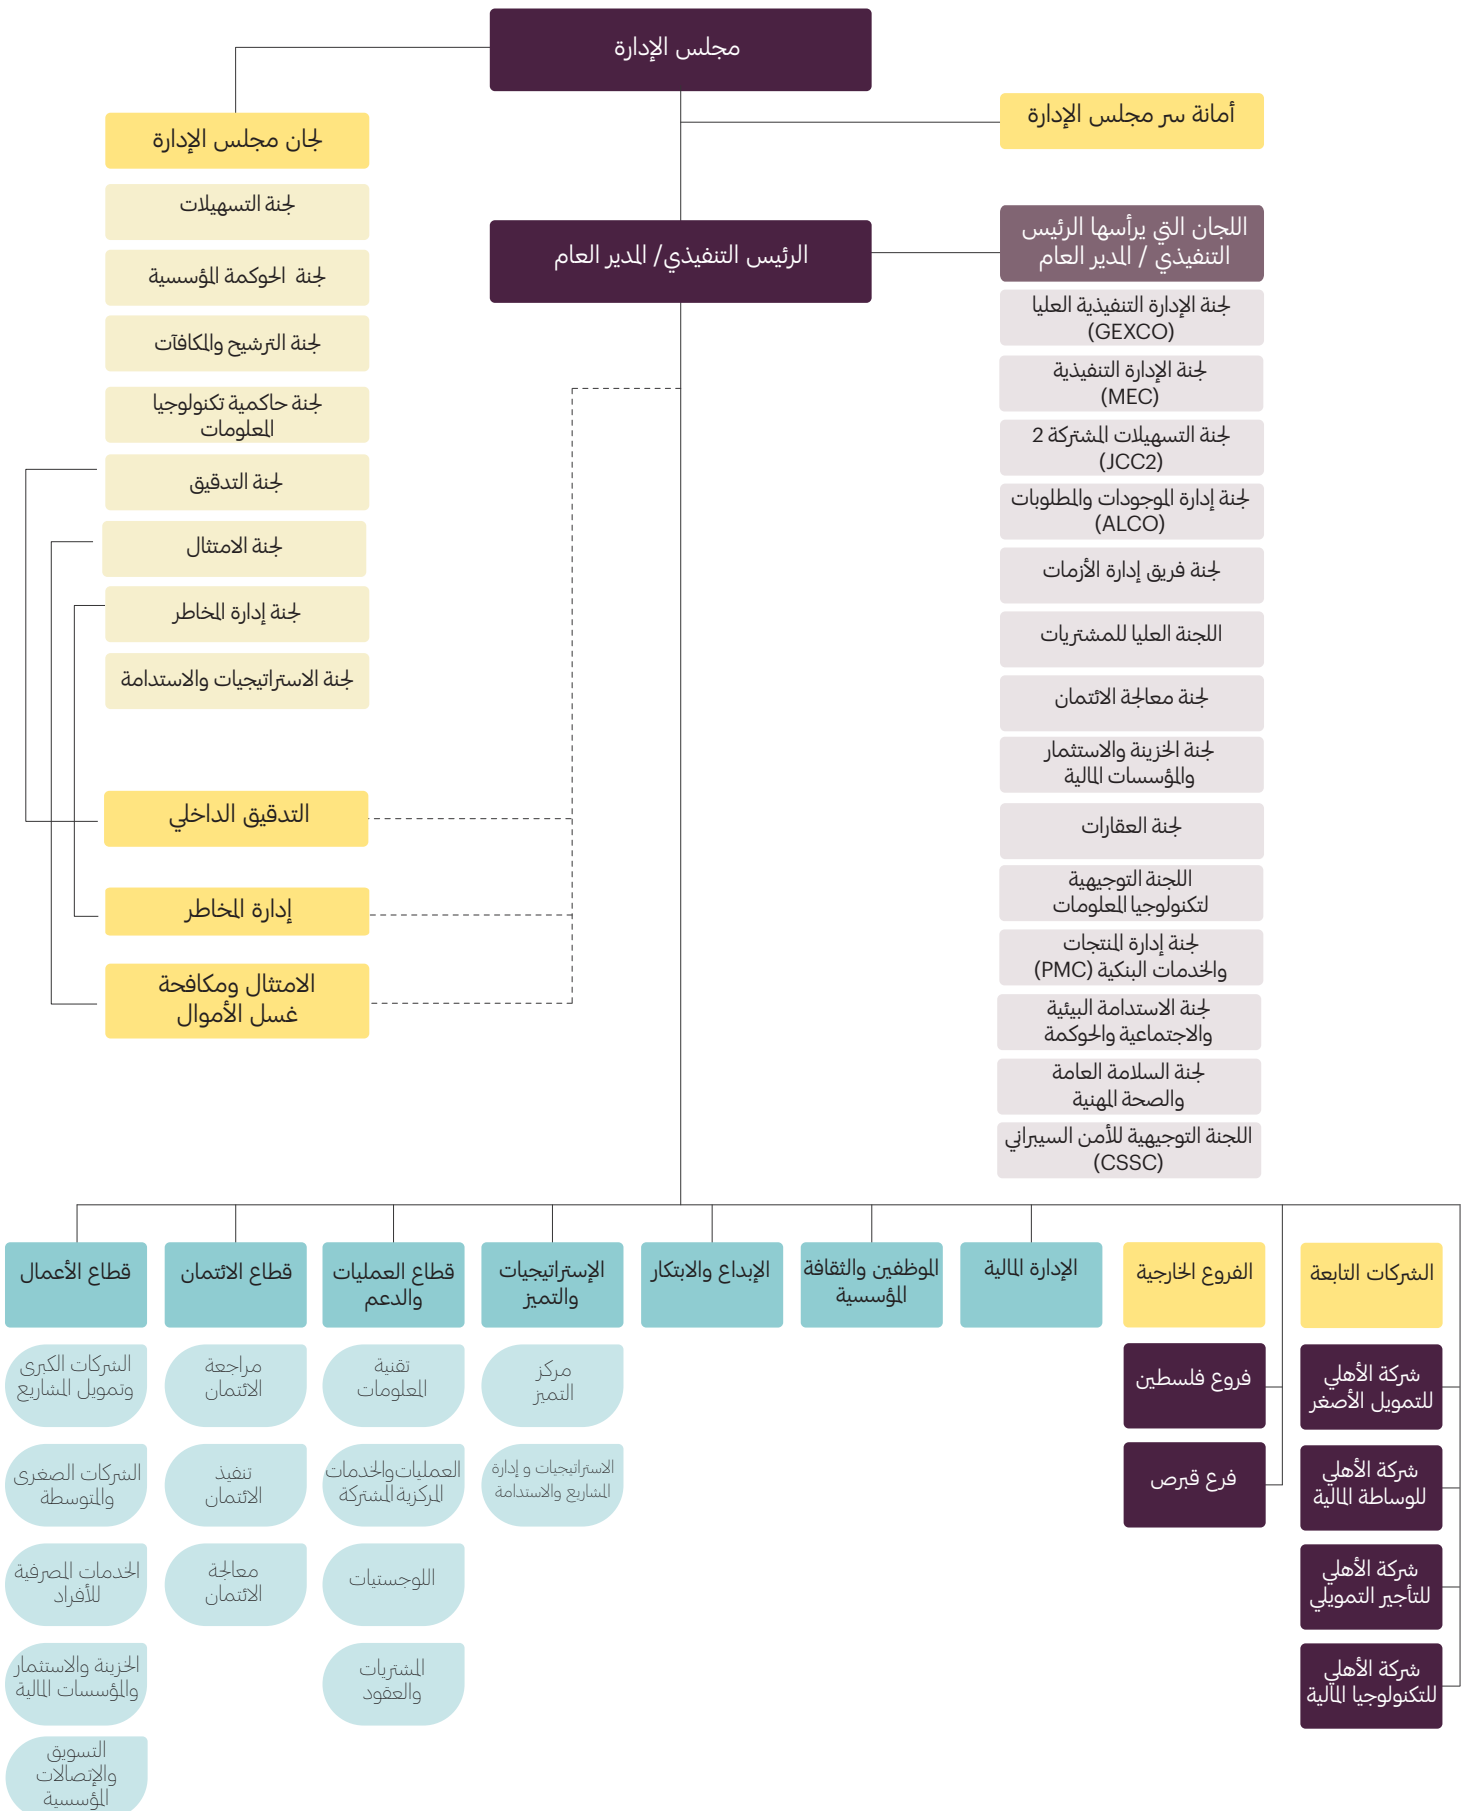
مجلس الإدارة

أمانة سر مجلس الإدارة

لجان مجلس الإدارة

لجنة التسهيلات

لجنة الحوكمة المؤسسية

لجنة الترشيح والمكافآت

لجنة حاكمية تكنولوجيا المعلومات

لجنة التدقيق

لجنة الامتثال

لجنة إدارة المخاطر

لجنة الاستراتيجيات والاستدامة

الرئيس التنفيذي / المدير العام

اللجان التي يرأسها الرئيس التنفيذي / المدير العام

لجنة الإدارة التنفيذية العليا (GEXCO)

لجنة الإدارة التنفيذية (MEC)

لجنة التسهيلات المشتركة 2 (JCC2)

لجنة إدارة الموجودات والمطلوبات (ALCO)

لجنة فريق إدارة الأزمات

اللجنة العليا للمشتريات

لجنة معالجة الائتمان

لجنة الخزينة والاستثمار والمؤسسات المالية

لجنة العقارات

اللجنة التوجيهية لتكنولوجيا المعلومات

لجنة إدارة المنتجات والخدمات البنكية (PMC)

لجنة الاستدامة البيئية والاجتماعية والحوكمة

لجنة السلامة العامة والصحة المهنية

اللجنة التوجيهية للأمن السيبراني (CSSC)

التدقيق الداخلي

إدارة المخاطر

الامتثال ومكافحة غسل الأموال

قطاع الأعمال

الشركات الكبرى وتمويل المشاريع

الشركات الصغرى والمتوسطة

الخدمات المصرفية للأفراد

الخزينة والاستثمار والمؤسسات المالية

التسويق والإتصالات المؤسسية

قطاع الائتمان

مراجعة الائتمان

تنفيذ الائتمان

معالجة الائتمان

قطاع العمليات والدعم

تقنية المعلومات

العمليات والخدمات المركزية المشتركة

اللوجستيات

المشتريات والعقود

الإستراتيجيات والتميز

مركز التميز

الاستراتيجيات و إدارة المشاريع والاستدامة

الإبداع والابتكار

الموظفين والثقافة المؤسسية

الإدارة المالية

الفروع الخارجية

فروع فلسطين

فرع قبرص

الشركات التابعة

شركة الأهلي للتمويل الأصغر

شركة الأهلي للوساطة المالية

شركة الأهلي للتأجير التمويلي

شركة الأهلي للتكنولوجيا المالية